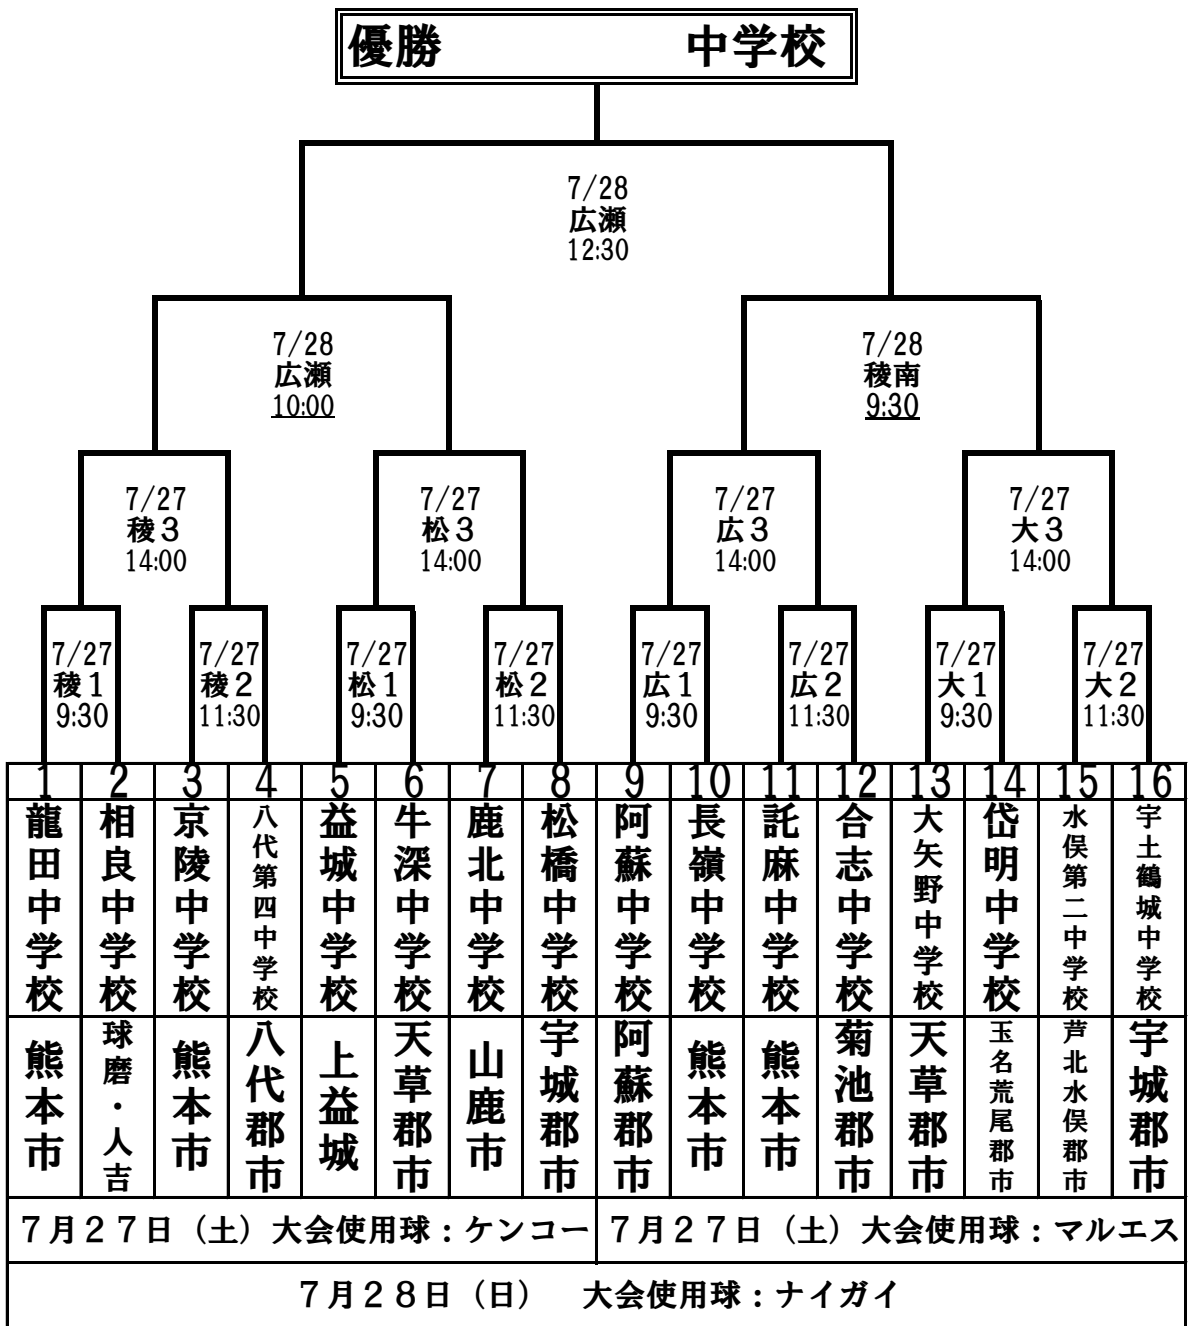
優勝　　　　中学校

7/28
広瀬
12:30

7/28
広瀬
10:00

7/28
稜南
9:30

7/27
稜３
14:00

7/27
松３
14:00

7/27
広３
14:00

7/27
大３
14:00

7/27
稜１
9:30

7/27
稜２
11:30

7/27
松１
9:30

7/27
松２
11:30

7/27
広１
9:30

7/27
広２
11:30

7/27
大１
9:30

7/27
大２
11:30

| 1 | 2 | 3 | 4 | 5 | 6 | 7 | 8 | 9 | 10 | 11 | 12 | 13 | 14 | 15 | 16 |
|---|---|---|---|---|---|---|---|---|---|---|---|---|---|---|---|
| 龍田中学校 | 相良中学校 | 京陵中学校 | 八代第四中学校 | 益城中学校 | 牛深中学校 | 鹿北中学校 | 松橋中学校 | 阿蘇中学校 | 長嶺中学校 | 託麻中学校 | 合志中学校 | 大矢野中学校 | 岱明中学校 | 水俣第二中学校 | 宇土鶴城中学校 |
| 熊本市 | 球磨・人吉 | 熊本市 | 八代郡市 | 上益城 | 天草郡市 | 山鹿市 | 宇城郡市 | 阿蘇郡市 | 熊本市 | 熊本市 | 菊池郡市 | 天草郡市 | 玉名荒尾郡市 | 芦北水俣郡市 | 宇城郡市 |

７月２７日（土）大会使用球：ケンコー

７月２７日（土）大会使用球：マルエス

７月２８日（日）　大会使用球：ナイガイ